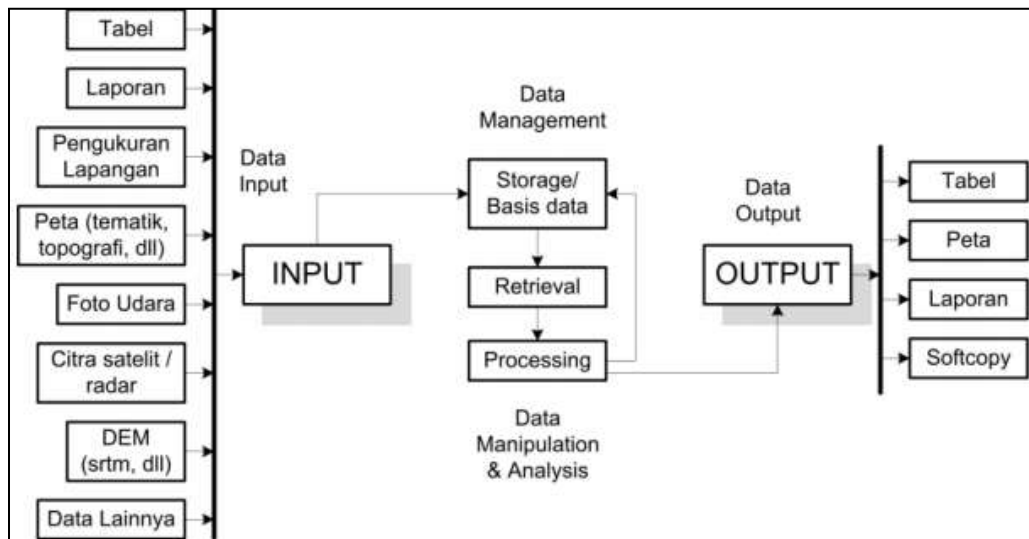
Tabel

Laporan

Pengukuran Lapangan

Peta (tematik, topografi, dll)

Foto Udara

Citra satelit / radar

DEM (srtm, dll)

Data Lainnya

Data Input

INPUT

Data Management

Storage/ Basis data

Retrieval

Processing

Data Manipulation & Analysis

Data Output

OUTPUT

Tabel

Peta

Laporan

Softcopy